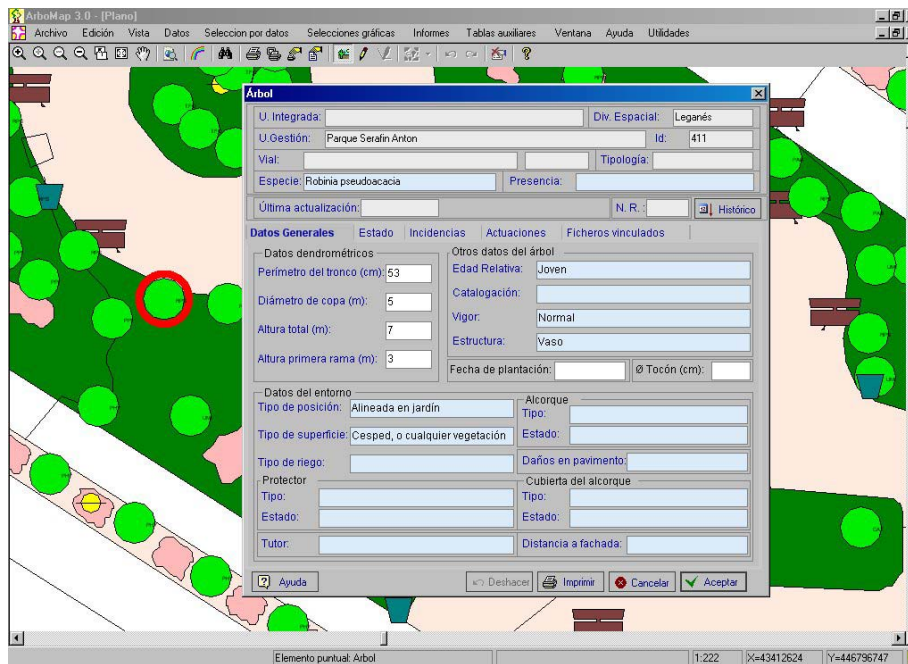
ArboMap 3.0 - [Plano]

Archivo Edición Vista Datos Seleccion por datos Selecciones gráficas Informes Tablas auxiliares Ventana Ayuda Utilidades

Árbol

U. Integrada:
Div. Espacial: Leganés
U.Gestión: Parque Serafin Anton
Id: 411
Vial:
Tipología:
Especie: Robinia pseudoacacia
Presencia:
Última actualización:
N. R.:
Histórico

Datos Generales | Estado | Incidencias | Actuaciones | Ficheros vinculados

Datos dendrométricos
Perímetro del tronco (cm): 53
Diámetro de copa (m): 5
Altura total (m): 7
Altura primera rama (m): 3

Otros datos del árbol
Edad Relativa: Joven
Catalogación:
Vigor: Normal
Estructura: Vaso
Fecha de plantación:
Ø Tocón (cm):

Datos del entorno
Tipo de posición: Alineada en jardín
Tipo de superficie: Cesped, o cualquier vegetación
Tipo de riego:

Alcorque
Tipo:
Estado:
Daños en pavimento:

Protector
Tipo:
Estado:

Cubierta del alcorque
Tipo:
Estado:

Tutor:
Distancia a fachada:

Ayuda
Deshacer
Imprimir
Cancelar
Aceptar

Elemento puntual: Arbol
1:222
X=43412624
Y=446796747